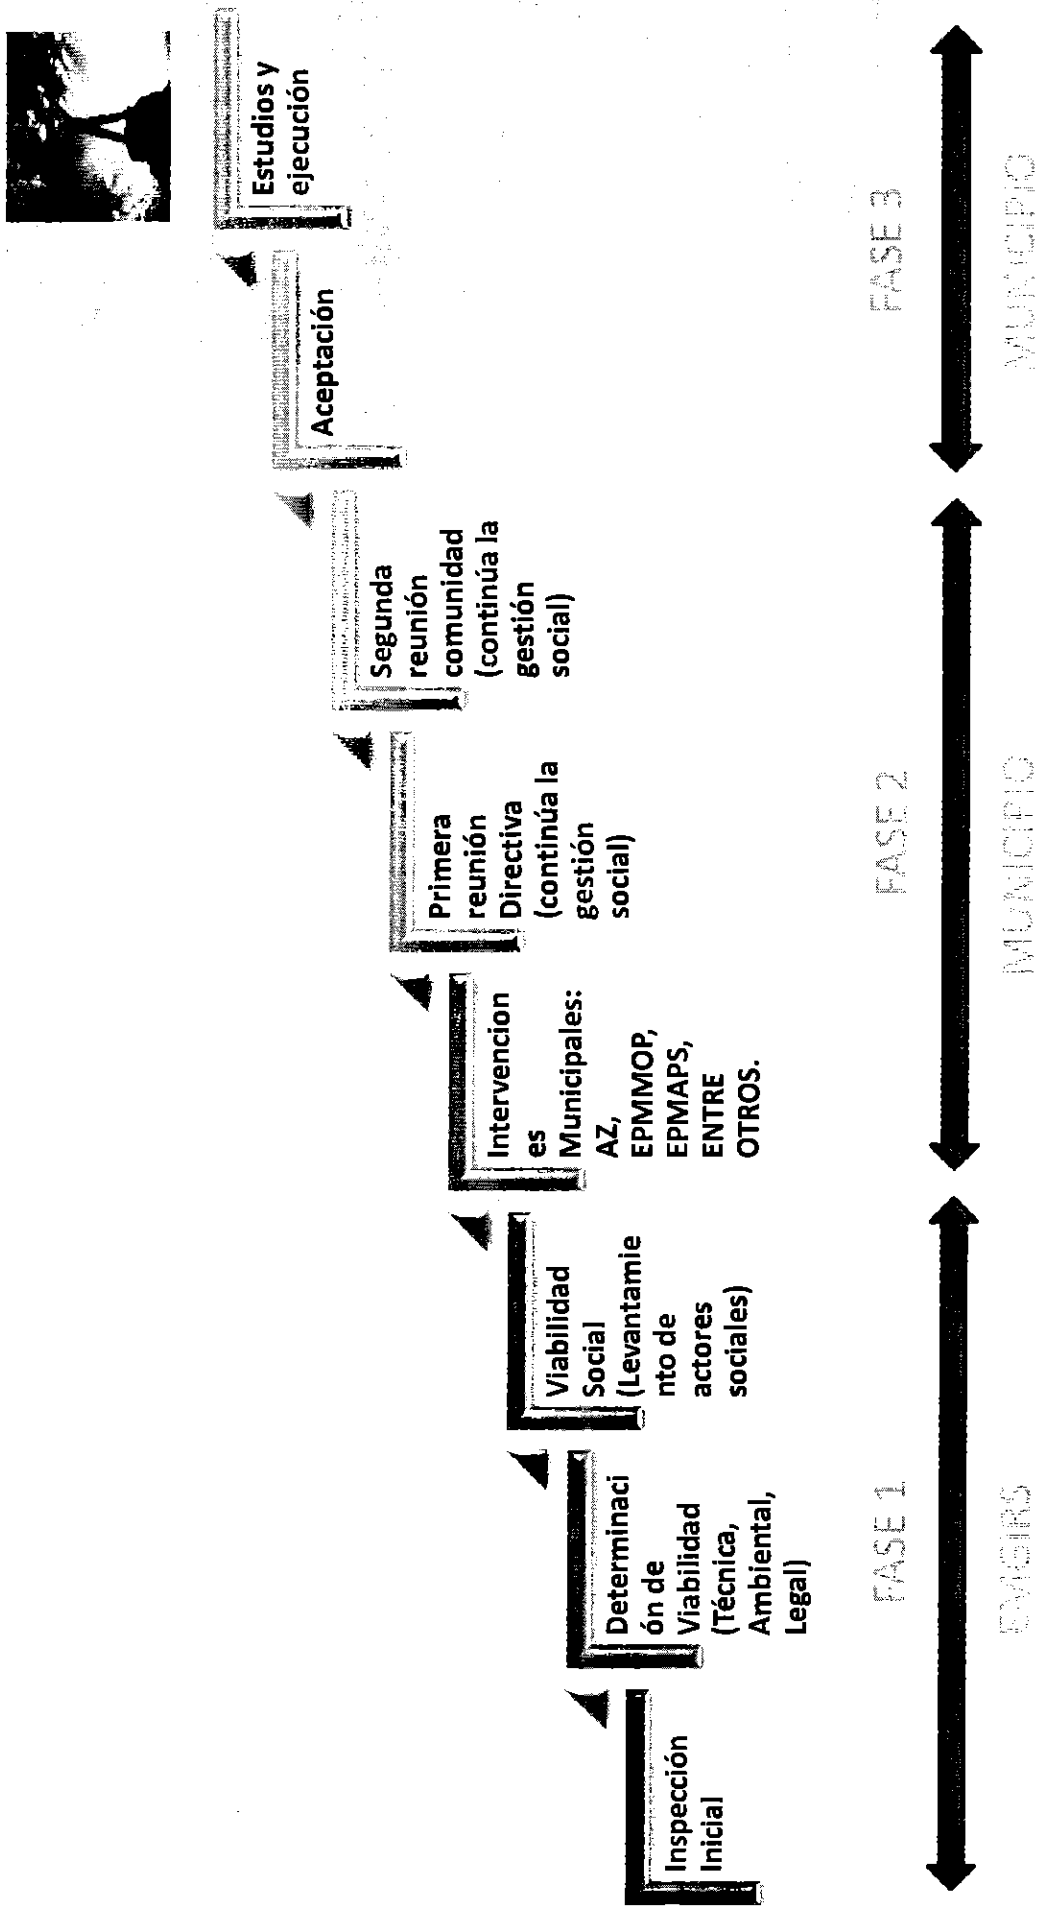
Inspección Inicial

Determinación de Viabilidad (Técnica, Ambiental, Legal)

Viabilidad Social (Levantamiento de actores sociales)

Intervenciones Municipales: AZ, EPMMOP, EPMAPS, ENTRE OTROS.

Primera reunión Directiva (continúa la gestión social)

Segunda reunión comunidad (continúa la gestión social)

Aceptación

Estudios y ejecución

FASE 1
EMGIRS

FASE 2
MUNICIPIO

FASE 3
MUNICIPIO